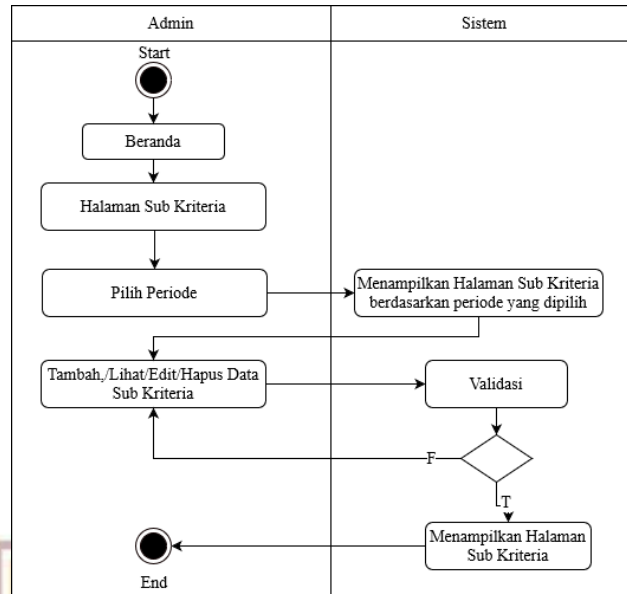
| Admin | Sistem |
|---|---|

Start

Beranda

Halaman Sub Kriteria

Pilih Periode

Menampilkan Halaman Sub Kriteria berdasarkan periode yang dipilih

Tambah,/Lihat/Edit/Hapus Data Sub Kriteria

Validasi

F

T

Menampilkan Halaman Sub Kriteria

End